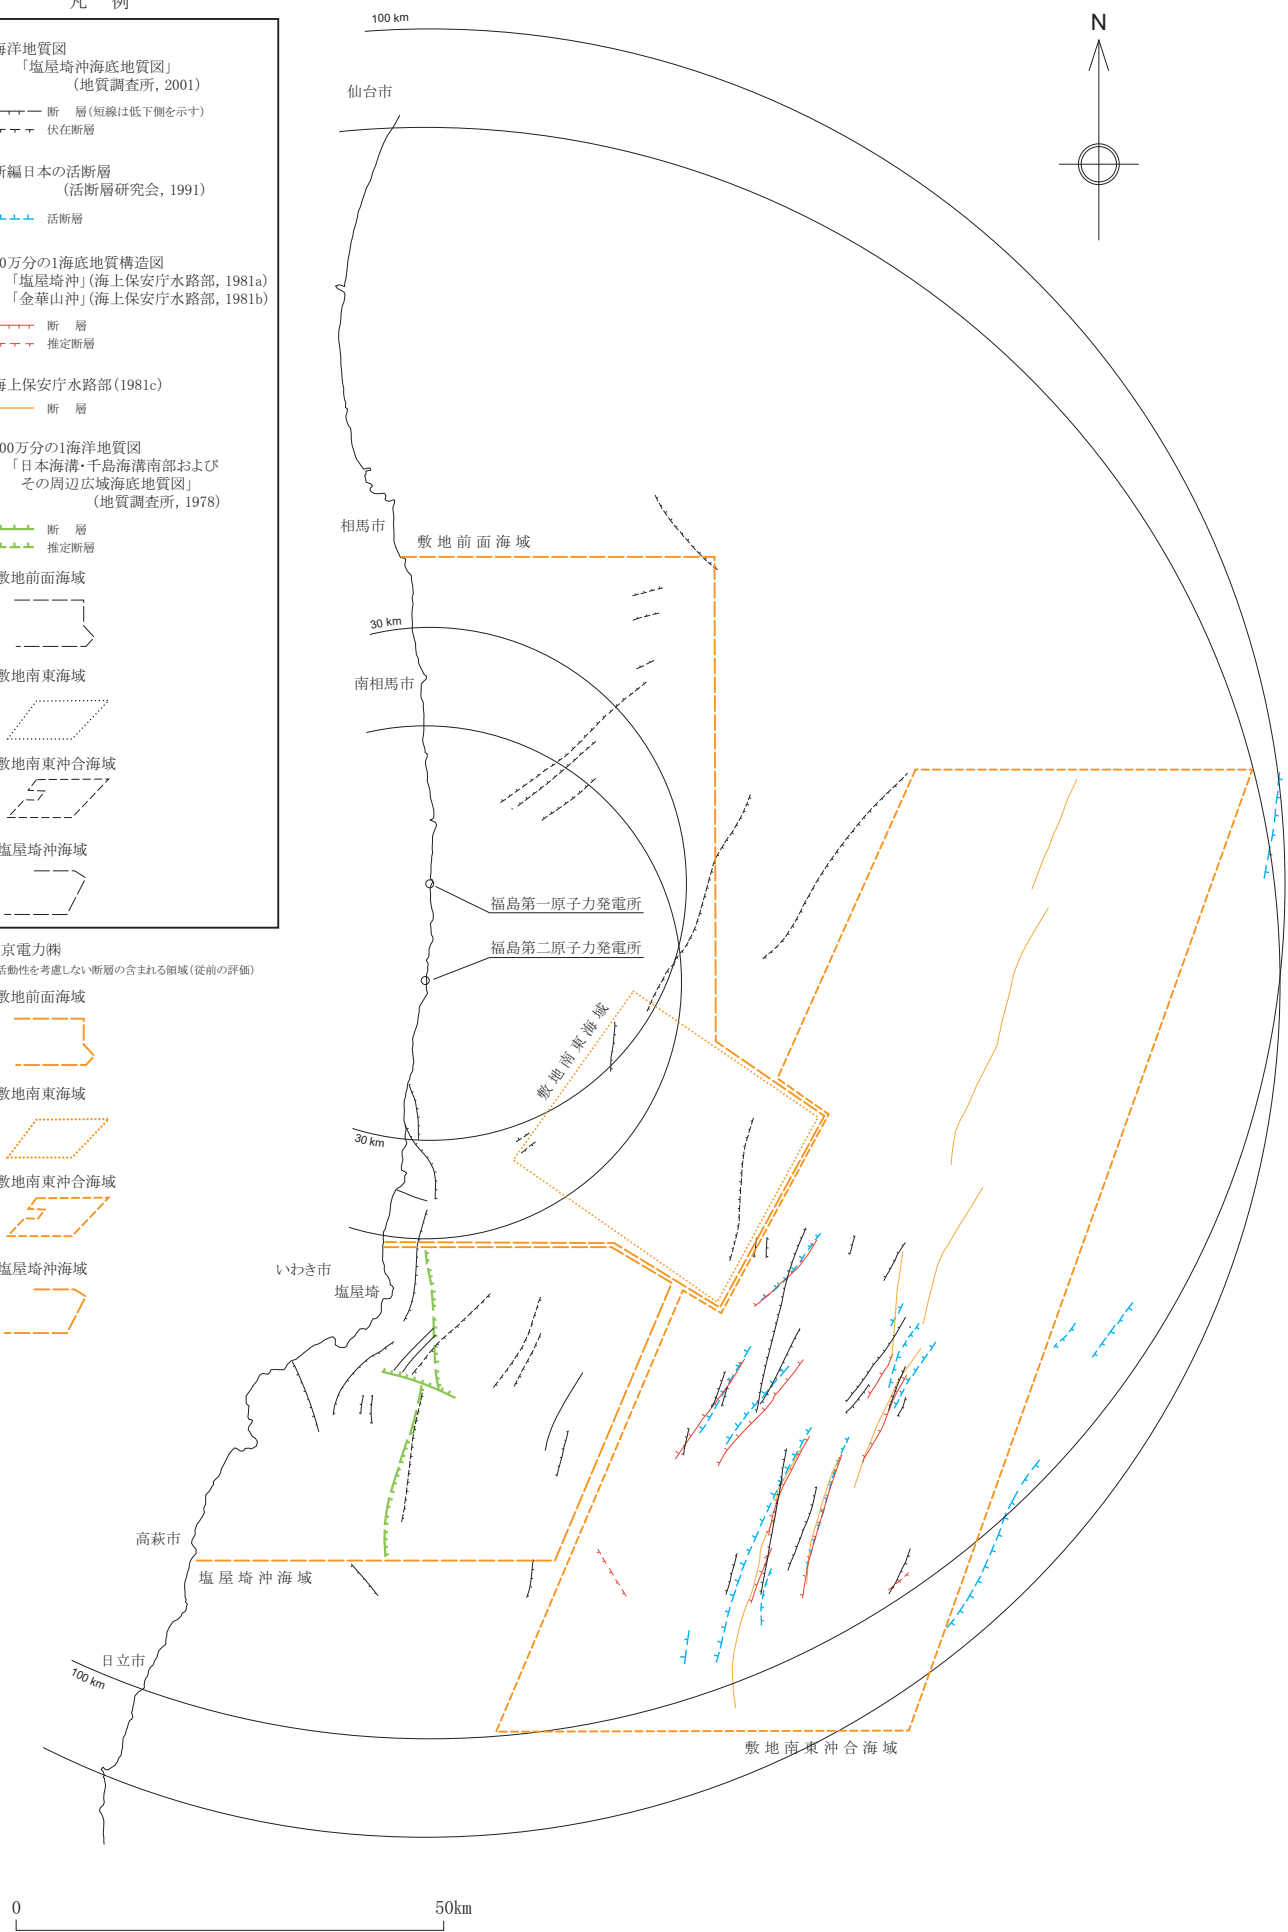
凡 例

海洋地質図
「塩屋埼沖海底地質図」
(地質調査所, 2001)
断 層(短線は低下側を示す)
伏在断層

新編日本の活断層
(活断層研究会, 1991)
活断層

0万分の1海底地質構造図
「塩屋埼沖」(海上保安庁水路部, 1981a)
「金華山沖」(海上保安庁水路部, 1981b)
断 層
推定断層

海上保安庁水路部(1981c)
断 層

00万分の1海洋地質図
「日本海溝・千島海溝南部および
その周辺広域海底地質図」
(地質調査所, 1978)
断 層
推定断層

敷地前面海域

敷地南東海域

敷地南東沖合海域

塩屋埼沖海域

京電力㈱
活動性を考慮しない断層の含まれる領域(従前の評価)

敷地前面海域

敷地南東海域

敷地南東沖合海域

塩屋埼沖海域

100 km
N
仙台市
相馬市
敷地前面海域
30 km
南相馬市
福島第一原子力発電所
福島第二原子力発電所
敷地南東海域
30 km
いわき市
塩屋埼
高萩市
塩屋埼沖海域
日立市
100 km
敷地南東沖合海域

0
50km